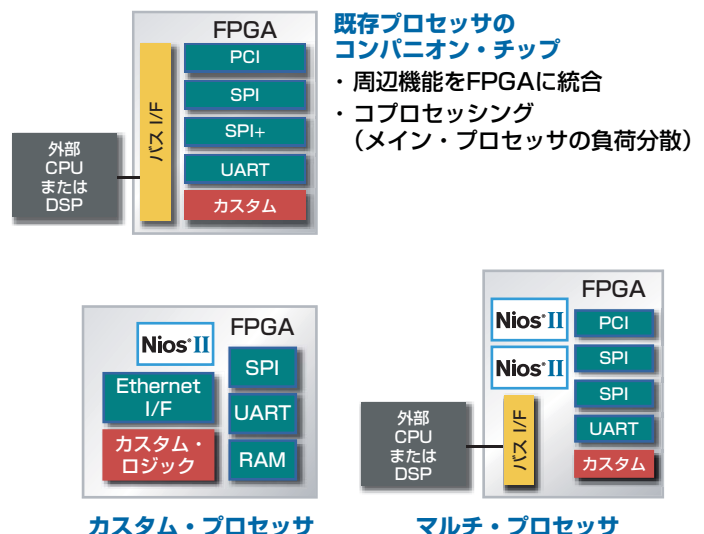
FPGA

外部
CPU
または
DSP

バス I/F

PCI

SPI

SPI+

UART

カスタム

既存プロセッサの
コンパニオン・チップ

・周辺機能をFPGAに統合

・コプロセッシング
（メイン・プロセッサの負荷分散）

Nios II

FPGA

Ethernet
I/F

SPI

UART

カスタム・
ロジック

RAM

カスタム・プロセッサ

FPGA

Nios II

Nios II

PCI

SPI

SPI

UART

カスタム

外部
CPU
または
DSP

バス I/F

マルチ・プロセッサ